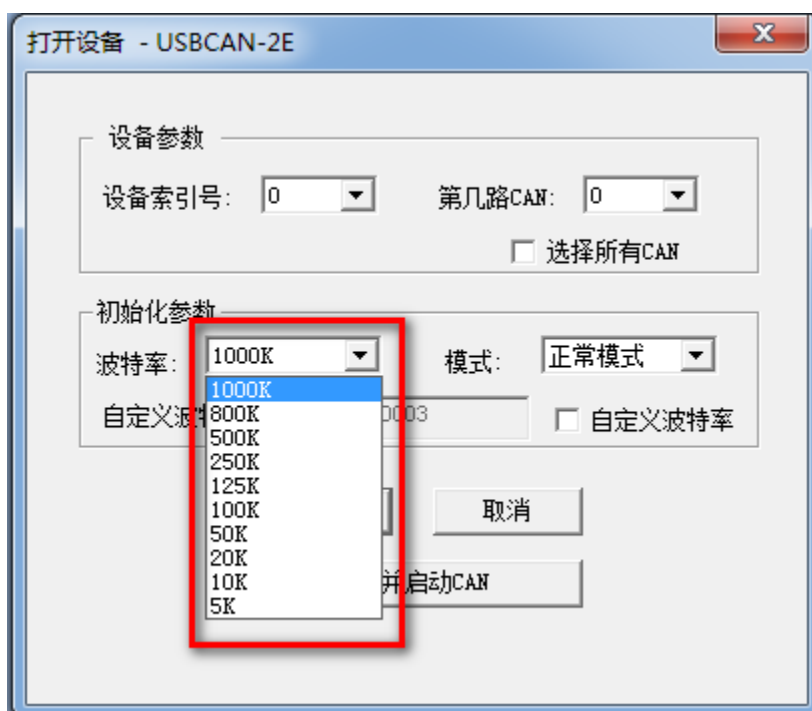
打开设备 - USBCAN-2E

X

设备参数

设备索引号: 0

第几路CAN: 0

选择所有CAN

初始化参数

波特率: 1000K

模式: 正常模式

自定义波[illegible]

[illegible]003

自定义波特率

1000K
800K
500K
250K
125K
100K
50K
20K
10K
5K

取消

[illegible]并启动CAN